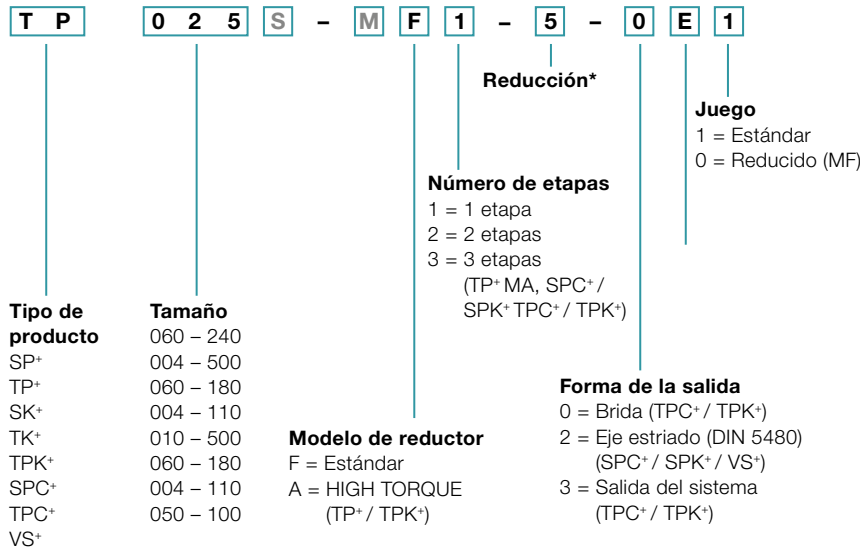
T P 0 2 5 S – M F 1 – 5 – 0 E 1

Reducción*

Juego
1 = Estándar
0 = Reducido (MF)

Número de etapas
1 = 1 etapa
2 = 2 etapas
3 = 3 etapas (TP$^+$ MA, SPC$^+$ / SPK$^+$ TPC$^+$ / TPK$^+$)

Tipo de producto
SP$^+$
TP$^+$
SK$^+$
TK$^+$
TPK$^+$
SPC$^+$
TPC$^+$
VS$^+$

Tamaño
060 – 240
004 – 500
060 – 180
004 – 110
010 – 500
060 – 180
004 – 110
050 – 100

Forma de la salida
0 = Brida (TPC$^+$ / TPK$^+$)
2 = Eje estriado (DIN 5480) (SPC$^+$ / SPK$^+$ / VS$^+$)
3 = Salida del sistema (TPC$^+$ / TPK$^+$)

Modelo de reductor
F = Estándar
A = HIGH TORQUE (TP$^+$ / TPK$^+$)